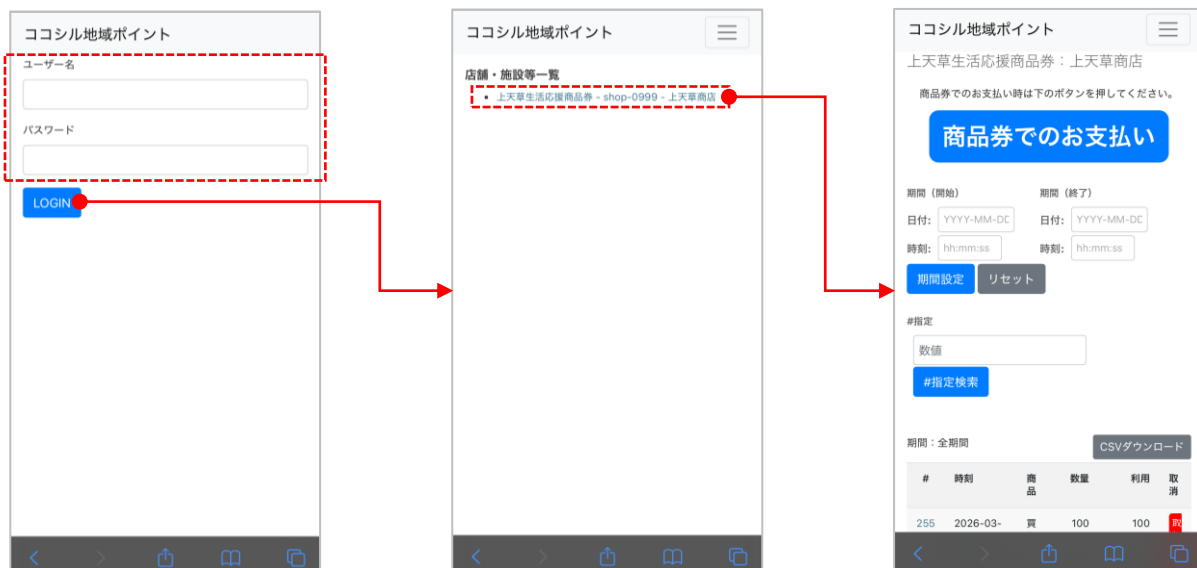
ココシル地域ポイント

ユーザー名

パスワード

LOGIN

ココシル地域ポイント

店舗・施設等一覧

- 上天草生活応援商品券 - shop-0999 - 上天草商店

ココシル地域ポイント

上天草生活応援商品券：上天草商店

商品券でのお支払い時は下のボタンを押してください。

商品券でのお支払い

期間（開始）

日付: YYYY-MM-DD

時刻: hh:mm:ss

期間（終了）

日付: YYYY-MM-DD

時刻: hh:mm:ss

期間設定 リセット

#指定

数値

#指定検索

期間：全期間

CSVダウンロード

| # | 時刻 | 商品 | 数量 | 利用 | 取消 |
|---|---|---|---|---|---|
| 255 | 2026-03- | 買 | 100 | 100 | 取 |